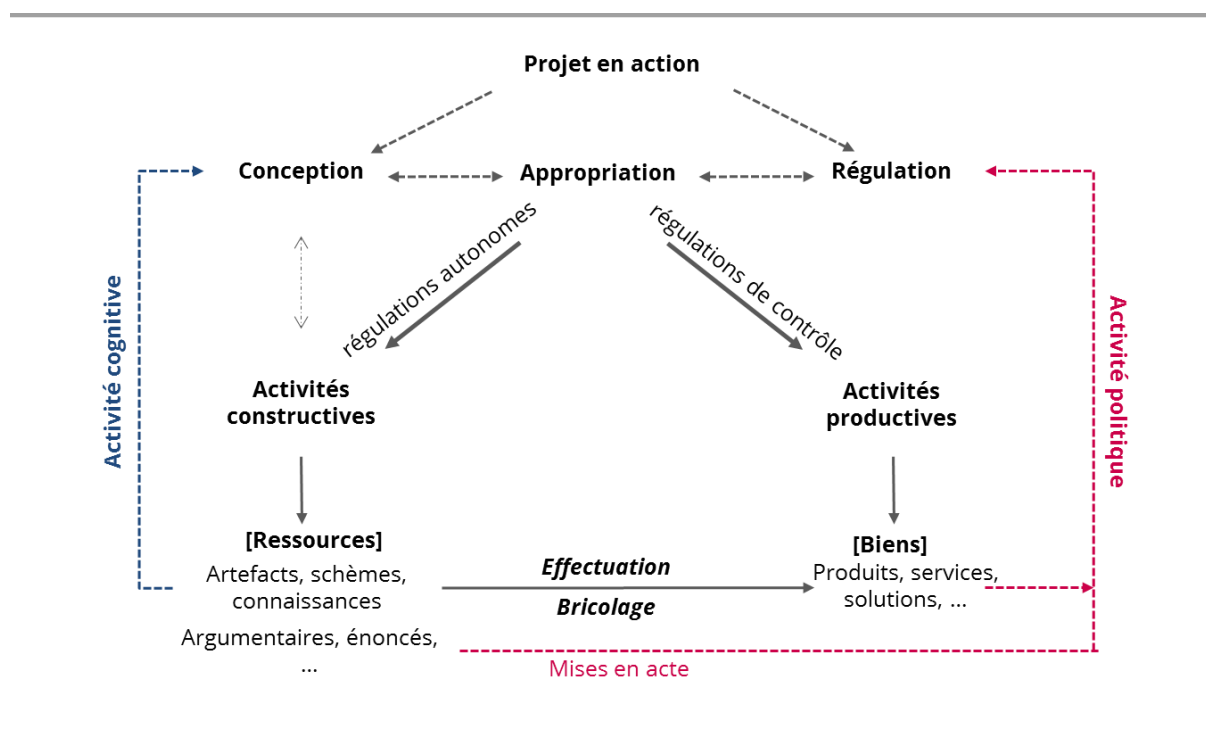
Projet en action

Conception

Appropriation

Régulation

régulations autonomes

régulations de contrôle

Activité cognitive

Activité politique

Activités constructives

Activités productives

[Ressources]
Artefacts, schèmes, connaissances
Argumentaires, énoncés, ...

Effectuation

Bricolage

[Biens]
Produits, services, solutions, ...

Mises en acte